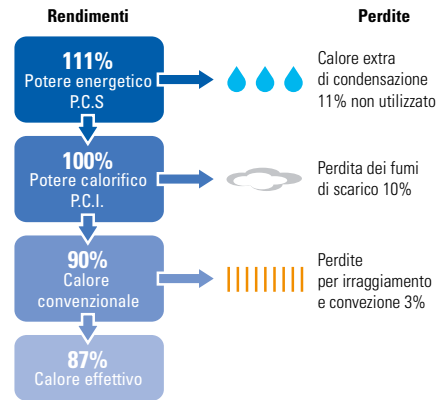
Rendimenti

Perdite

111%
Potere energetico
P.C.S

Calore extra
di condensazione
11% non utilizzato

100%
Potere calorifico
P.C.I.

Perdita dei fumi
di scarico 10%

90%
Calore
convenzionale

Perdite
per irraggiamento
e convezione 3%

87%
Calore effettivo